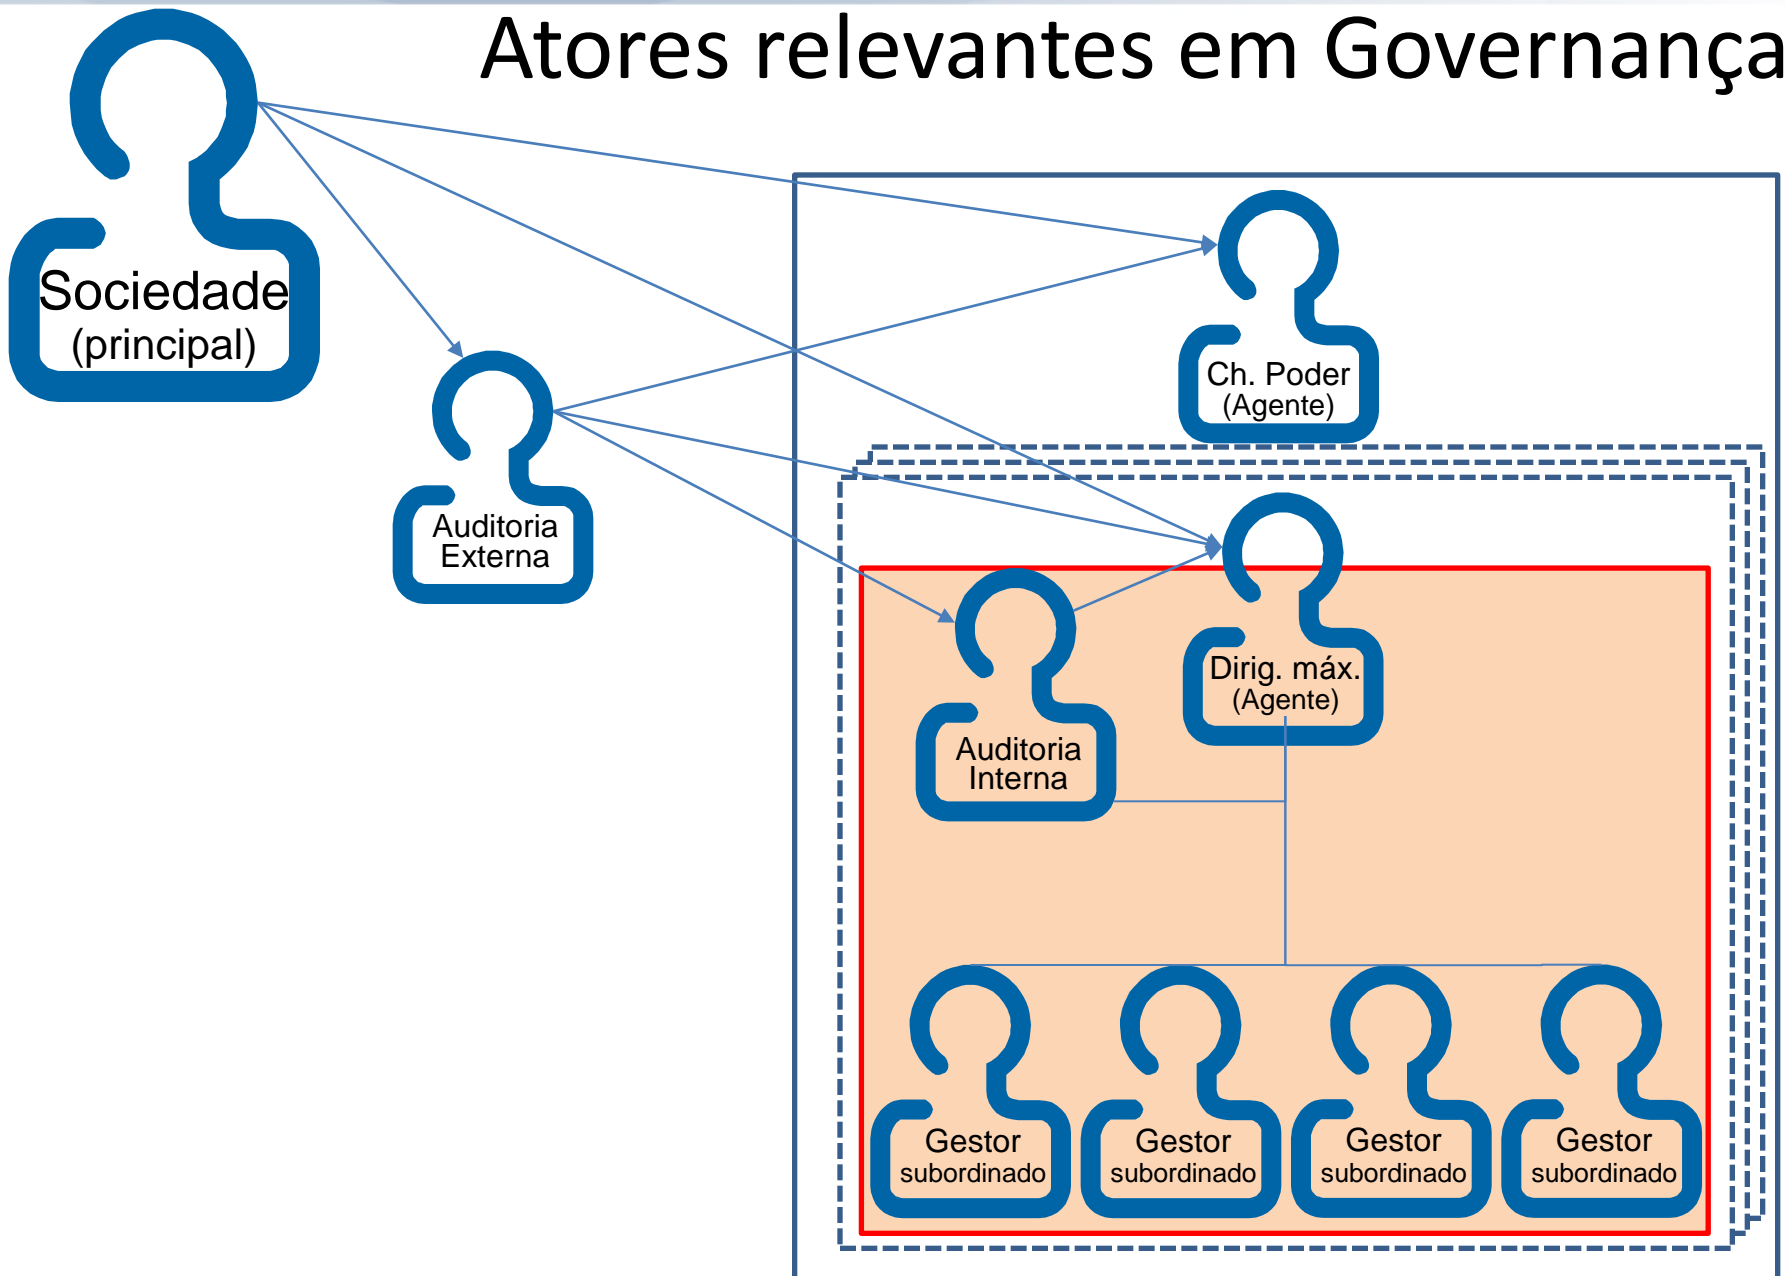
Atores relevantes em Governança

Sociedade (principal)

Auditoria Externa

Ch. Poder (Agente)

Auditoria Interna

Dirig. máx. (Agente)

Gestor subordinado

Gestor subordinado

Gestor subordinado

Gestor subordinado